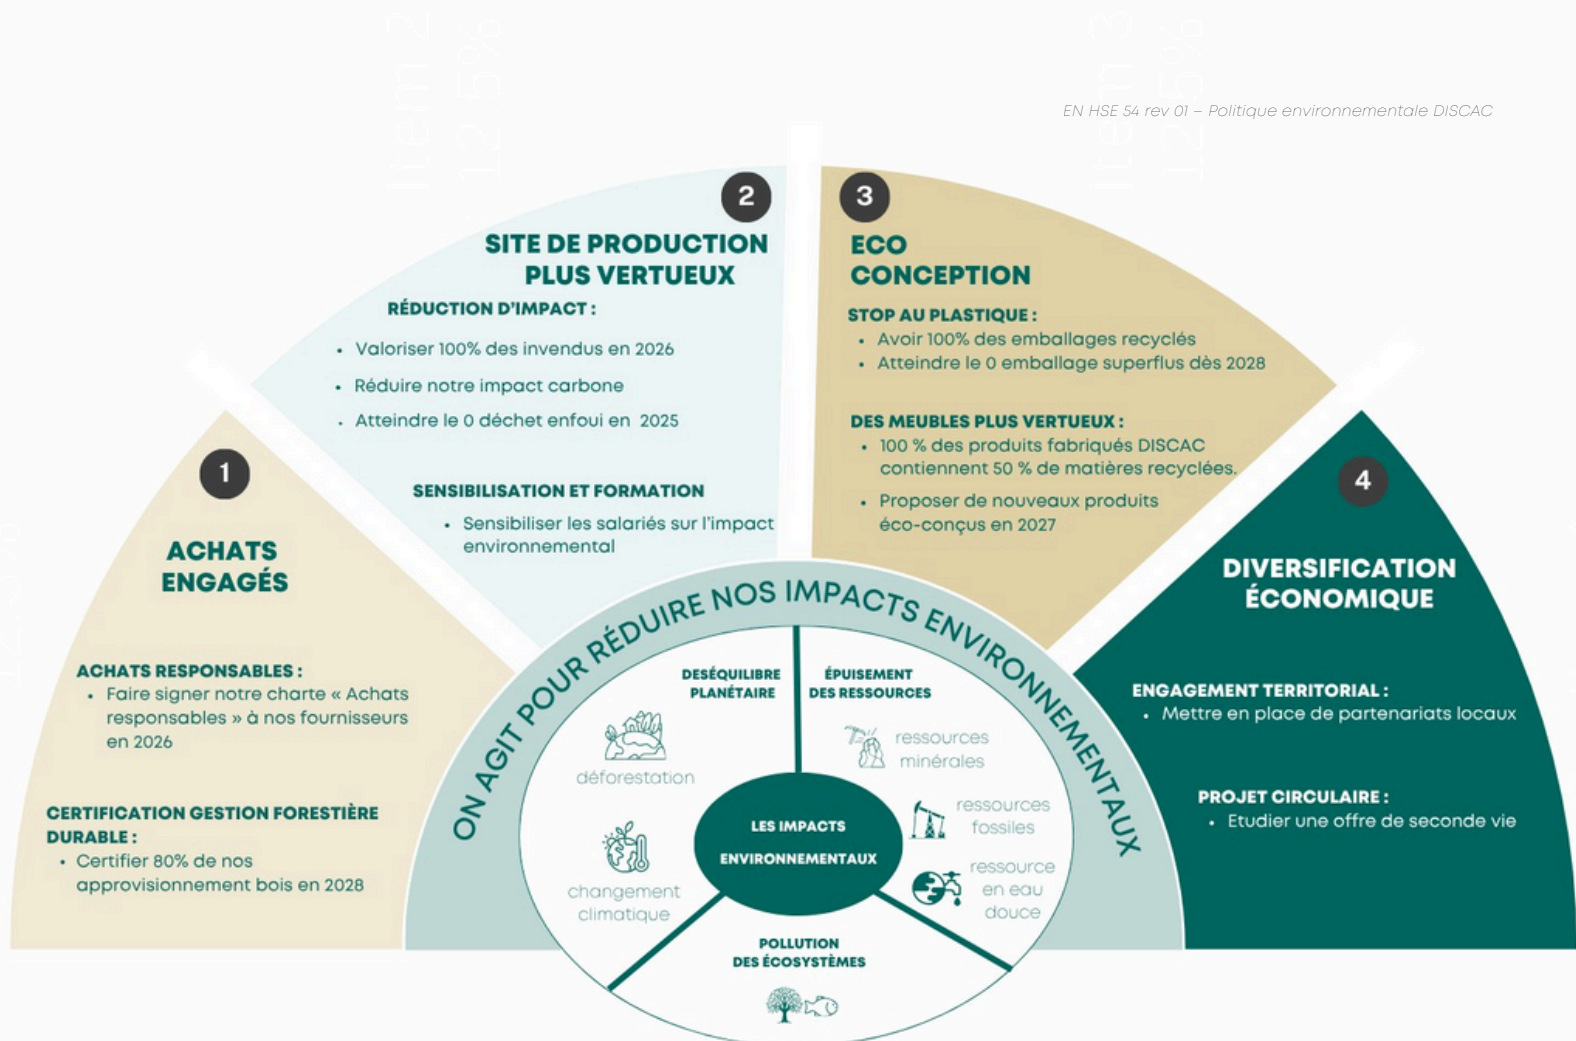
Item 2
12.5%

Item 3
12.5%

EN HSE 54 rev 01 – Politique environnementale DISCAC

2
SITE DE PRODUCTION PLUS VERTUEUX

RÉDUCTION D'IMPACT :
- Valoriser 100% des invendus en 2026
- Réduire notre impact carbone
- Atteindre le 0 déchet enfoui en 2025

SENSIBILISATION ET FORMATION
- Sensibiliser les salariés sur l'impact environnemental

3
ECO CONCEPTION

STOP AU PLASTIQUE :
- Avoir 100% des emballages recyclés
- Atteindre le 0 emballage superflus dès 2028

DES MEUBLES PLUS VERTUEUX :
- 100 % des produits fabriqués DISCAC contiennent 50 % de matières recyclées.
- Proposer de nouveaux produits éco-conçus en 2027

1
ACHATS ENGAGÉS

ACHATS RESPONSABLES :
- Faire signer notre charte « Achats responsables » à nos fournisseurs en 2026

CERTIFICATION GESTION FORESTIÈRE DURABLE :
- Certifier 80% de nos approvisionnement bois en 2028

4
DIVERSIFICATION ÉCONOMIQUE

ENGAGEMENT TERRITORIAL :
- Mettre en place de partenariats locaux

PROJET CIRCULAIRE :
- Etudier une offre de seconde vie

ON AGIT POUR RÉDUIRE NOS IMPACTS ENVIRONNEMENTAUX

DESÉQUILIBRE PLANÉTAIRE
déforestation
changement climatique

ÉPUISEMENT DES RESSOURCES
ressources minérales
ressources fossiles
ressource en eau douce

LES IMPACTS ENVIRONNEMENTAUX

POLLUTION DES ÉCOSYSTÈMES